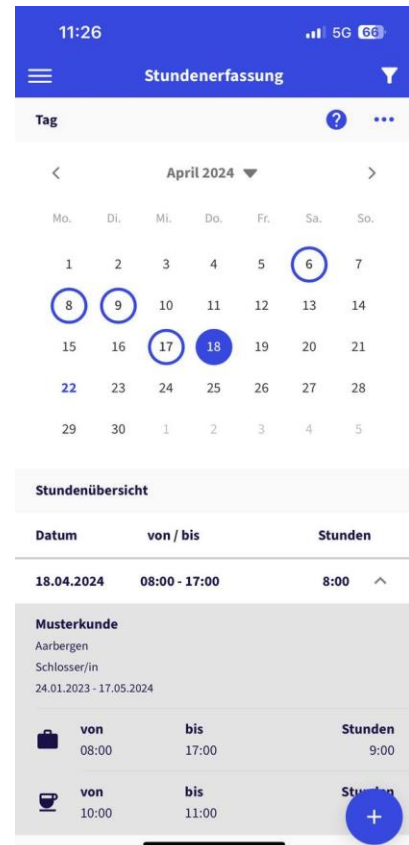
11:26 5G 66

Stundenerfassung

Tag ? •••

< April 2024 >

| Mo. | Di. | Mi. | Do. | Fr. | Sa. | So. |
|---|---|---|---|---|---|---|
| 1 | 2 | 3 | 4 | 5 | 6 | 7 |
| 8 | 9 | 10 | 11 | 12 | 13 | 14 |
| 15 | 16 | 17 | 18 | 19 | 20 | 21 |
| 22 | 23 | 24 | 25 | 26 | 27 | 28 |
| 29 | 30 | 1 | 2 | 3 | 4 | 5 |

Stundenübersicht

| Datum | von / bis | Stunden |
|---|---|---|
| 18.04.2024 | 08:00 - 17:00 | 8:00 |

Musterkunde
Aarbergen
Schlosser/in
24.01.2023 - 17.05.2024

| von | bis | Stunden |
|---|---|---|
| 08:00 | 17:00 | 9:00 |

| von | bis | Stu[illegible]n |
|---|---|---|
| 10:00 | 11:00 | |

+